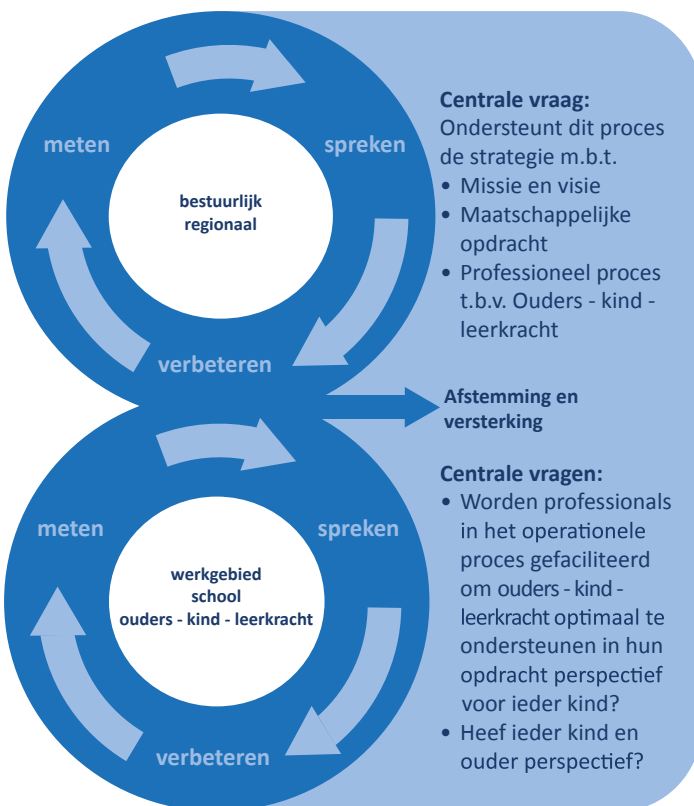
meten

spreken

bestuurlijk regionaal

verbeteren

meten

spreken

werkgebied school ouders - kind - leerkracht

verbeteren

**Centrale vraag:**
Ondersteunt dit proces de strategie m.b.t.
• Missie en visie
• Maatschappelijke opdracht
• Professioneel proces t.b.v. Ouders - kind - leerkracht

**Afstemming en versterking**

**Centrale vragen:**
• Worden professionals in het operationele proces gefaciliteerd om ouders - kind - leerkracht optimaal te ondersteunen in hun opdracht perspectief voor ieder kind?
• Heef ieder kind en ouder perspectief?